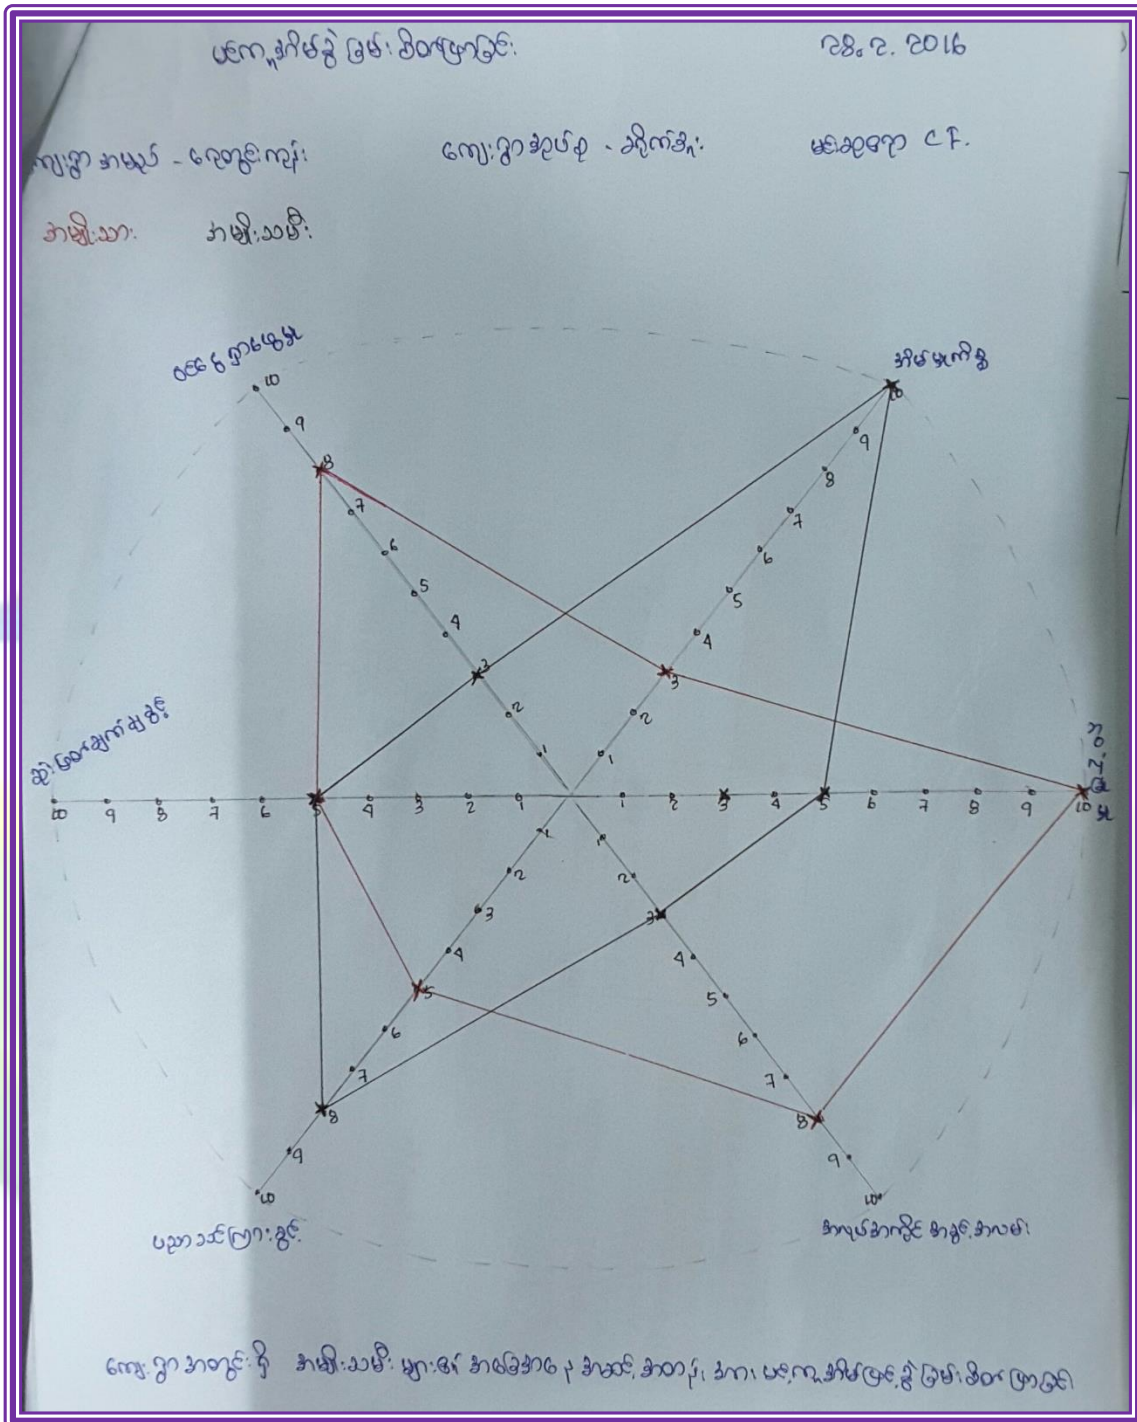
ပကော့ဒ်ဂိမ်း၏ ဖြစ်ခြင်းအဖြေ

၁၈.၇.၂၀၁၆

ကျေးရွာ အမည် - ရေတွင်းကုန်း

ကျေးရွာအုပ်စု - ဒိုက်ဦး

မြို့နယ် CF.

အမျိုးသား

အမျိုးသမီး

ဝင်ငွေရှာဖွေမှု

အိမ်မှုကိစ္စ

ဆုံးဖြတ်ချက်ချခြင်း

ပညာသင်ကြားခွင့်

အလုပ်အကိုင်အခွင့်အလမ်း

10 9 8 7 6 5 4 3 2 1

1 2 3 4 5 6 7 8 9 10

ကျေးရွာအတွင်းရှိ အမျိုးသမီး များ၏ အခြေအနေ ၅ ခု၏ အခြေအနေ ဖြစ်ခြင်းအဖြေ